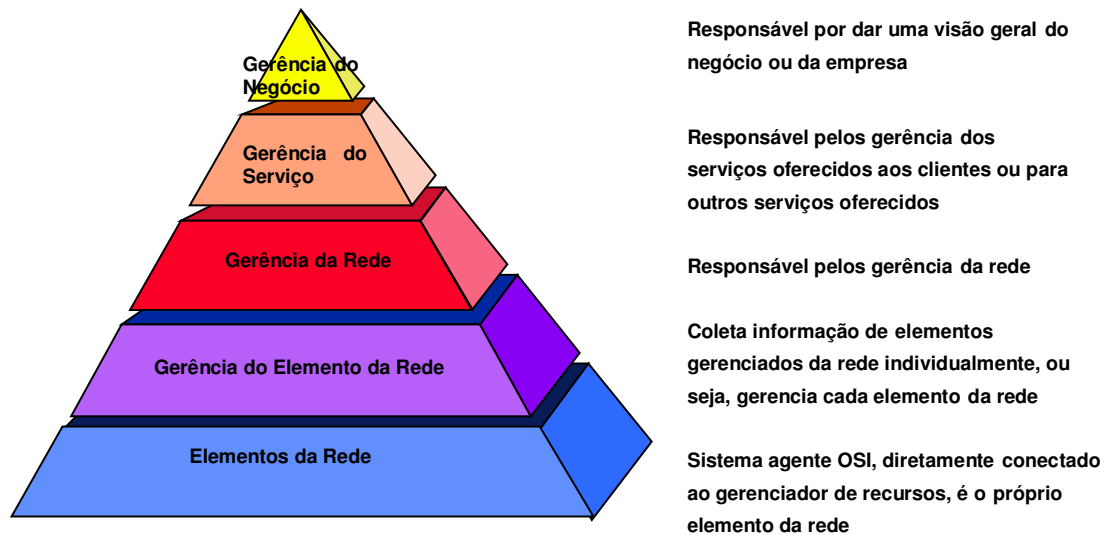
Gerência do Negócio

Responsável por dar uma visão geral do negócio ou da empresa

Gerência do Serviço

Responsável pelos gerência dos serviços oferecidos aos clientes ou para outros serviços oferecidos

Gerência da Rede

Responsável pelos gerência da rede

Gerência do Elemento da Rede

Coleta informação de elementos gerenciados da rede individualmente, ou seja, gerencia cada elemento da rede

Elementos da Rede

Sistema agente OSI, diretamente conectado ao gerenciador de recursos, é o próprio elemento da rede